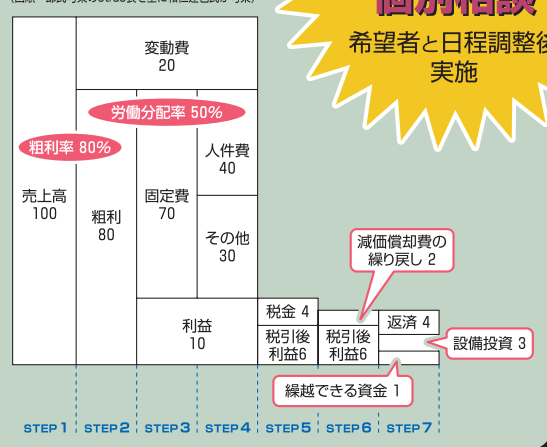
個別相談

希望者と日程調整後実施

変動費
20

労働分配率 50%

粗利率 80%

人件費
40

売上高
100

粗利
80

固定費
70

その他
30

減価償却費の
繰り戻し 2

利益
10

税金 4

税引後
利益6

税引後
利益6

返済 4

設備投資 3

繰越できる資金 1

STEP 1 STEP 2 STEP 3 STEP 4 STEP 5 STEP 6 STEP 7